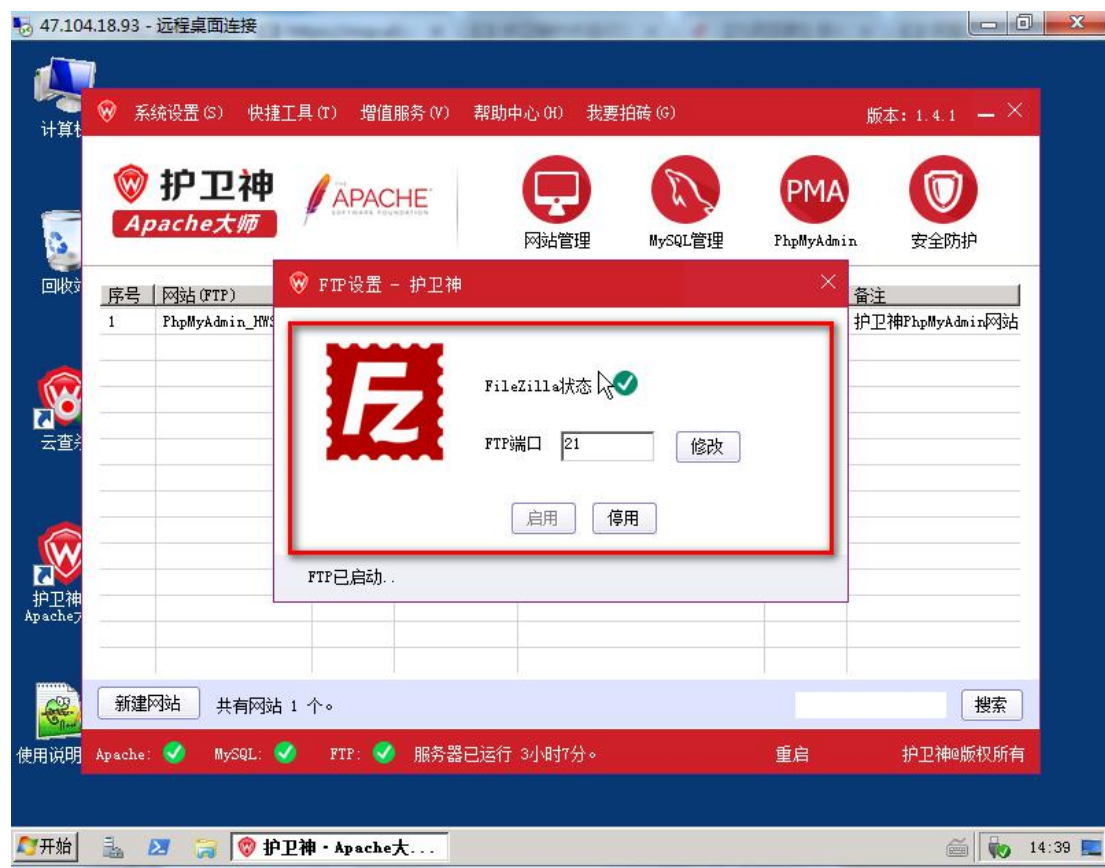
47.104.18.93 - 远程桌面连接

计算机

回收站

云查杀

护卫神 Apache大

使用说明

系统设置(S) 快捷工具(T) 增值服务(V) 帮助中心(H) 我要拍砖(G)

版本: 1.4.1

护卫神
Apache大师

APACHE
SOFTWARE FOUNDATION

网站管理 MySQL管理 PhpMyAdmin 安全防护

PMA

| 序号 | 网站(FTP) | 备注 |
|---|---|---|
| 1 | PhpMyAdmin_HWS | 护卫神PhpMyAdmin网站 |

FTP设置 - 护卫神

FileZilla状态

FTP端口 21 修改

启用 停用

FTP已启动..

新建网站 共有网站 1 个。

搜索

Apache: MySQL: FTP: 服务器已运行 3小时7分。 重启 护卫神@版权所有

开始 护卫神 - Apache大... 14:39